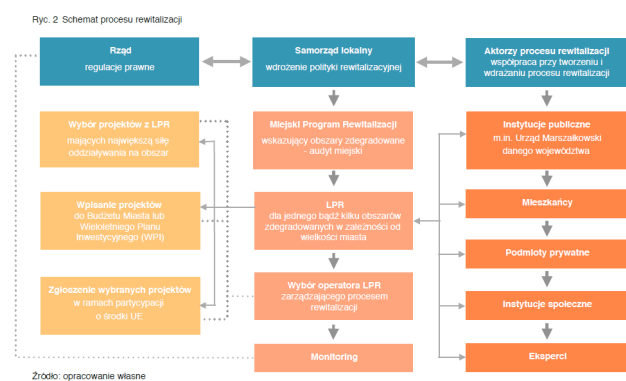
Ryc. 2 Schemat procesu rewitalizacji

Rząd
regulacje prawne

Samorząd lokalny
wdrożenie polityki rewitalizacyjnej

Aktorzy procesu rewitalizacji
współpraca przy tworzeniu i wdrażaniu procesu rewitalizacji

Wybór projektów z LPR
mających największą siłę oddziaływania na obszar

Miejski Program Rewitalizacji
wskazujący obszary zdegradowane - audyt miejski

Instytucje publiczne
m.in. Urząd Marszałkowski danego województwa

Wpisanie projektów
do Budżetu Miasta lub Wieloletniego Planu Inwestycyjnego (WPI)

LPR
dla jednego bądź kilku obszarów zdegradowanych w zależności od wielkości miasta

Mieszkańcy

Podmioty prywatne

Zgłoszenie wybranych projektów
w ramach partycypacji
o środki UE

Wybór operatora LPR
zarządzającego procesem rewitalizacji

Instytucje społeczne

Monitoring

Eksperci

Źródło: opracowanie własne